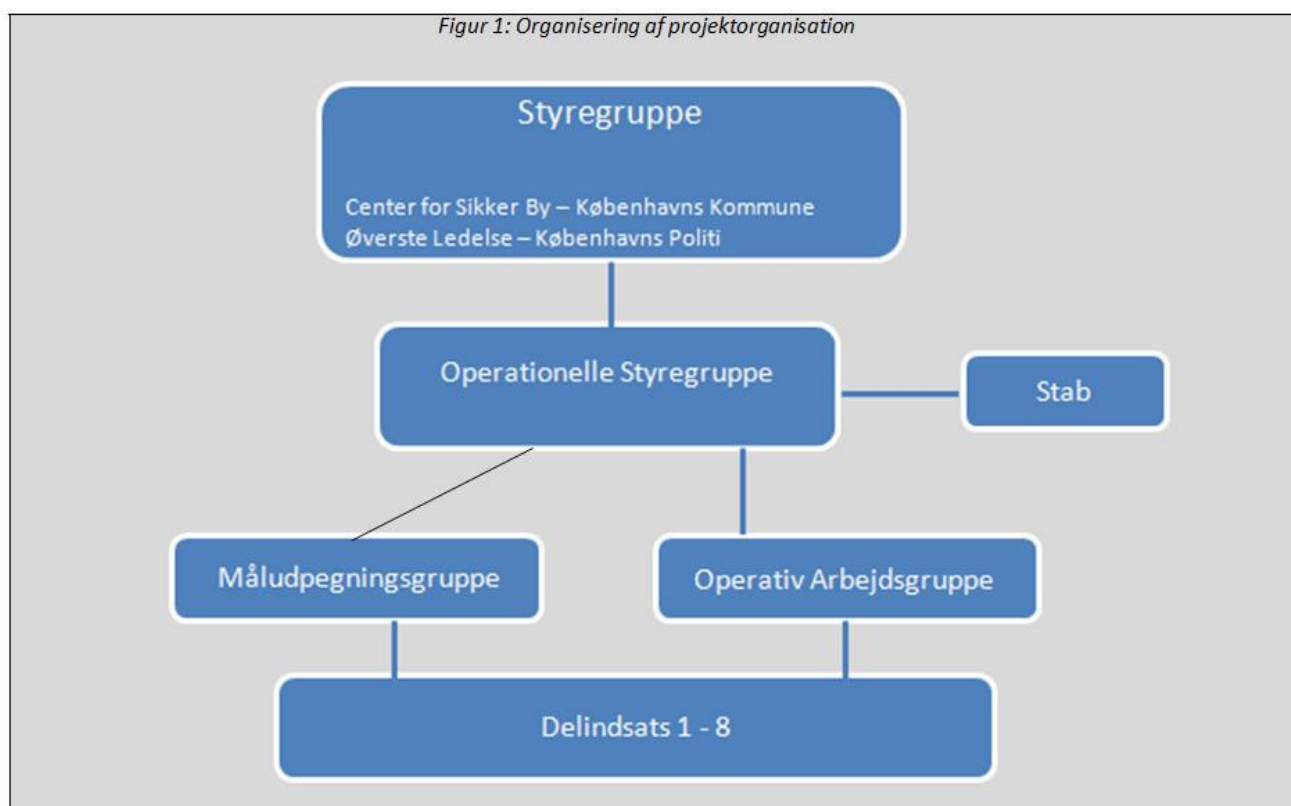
Figur 1: Organisering af projektorganisation

Styregruppe

Center for Sikker By – Københavns Kommune
Øverste Ledelse – Københavns Politi

Operationelle Styregruppe

Stab

Måludpegningsgruppe

Operativ Arbejdsgruppe

Delindsats 1 - 8